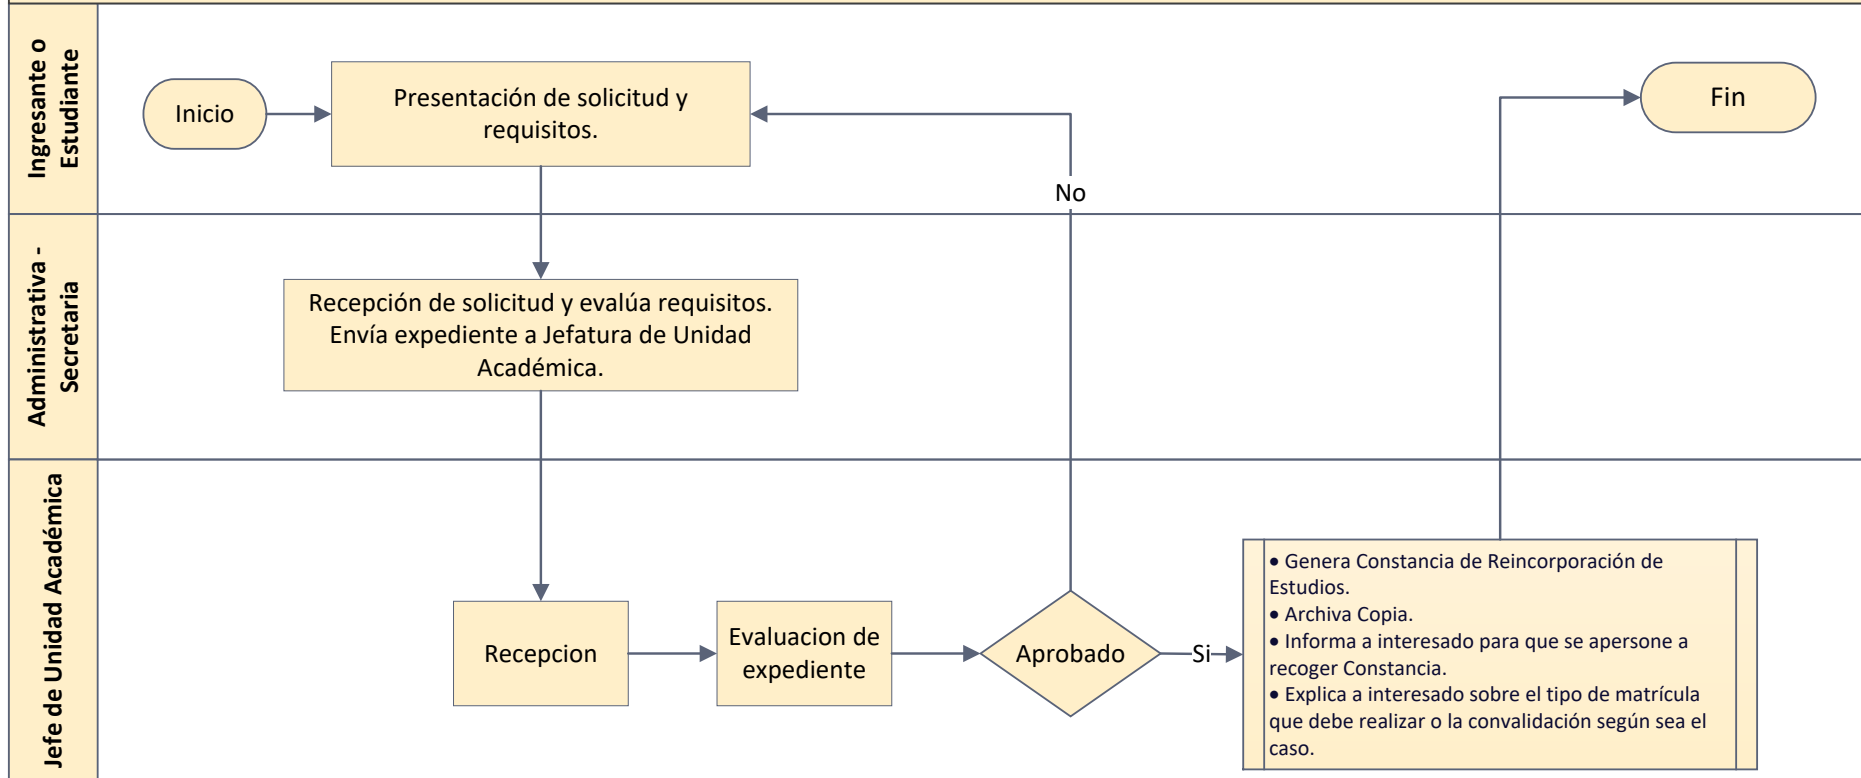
Ingresante o Estudiante

Inicio

Presentación de solicitud y requisitos.

No

Fin

Administrativa - Secretaria

Recepción de solicitud y evalúa requisitos. Envía expediente a Jefatura de Unidad Académica.

Jefe de Unidad Académica

Recepcion

Evaluacion de expediente

Aprobado

Si

• Genera Constancia de Reincorporación de Estudios.
• Archiva Copia.
• Informa a interesado para que se apersone a recoger Constancia.
• Explica a interesado sobre el tipo de matrícula que debe realizar o la convalidación según sea el caso.